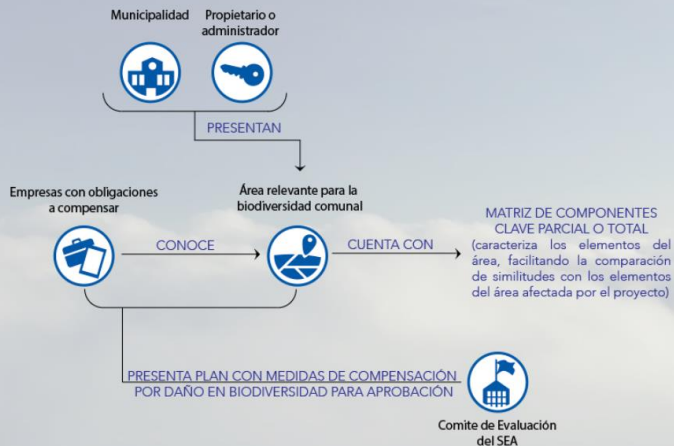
Municipalidad

Propietario o administrador

PRESENTAN

Empresas con obligaciones a compensar

Área relevante para la biodiversidad comunal

CONOCE

CUENTA CON

MATRIZ DE COMPONENTES CLAVE PARCIAL O TOTAL
(caracteriza los elementos del área, facilitando la comparación de similitudes con los elementos del área afectada por el proyecto)

PRESENTA PLAN CON MEDIDAS DE COMPENSACIÓN POR DAÑO EN BIODIVERSIDAD PARA APROBACIÓN

Comite de Evaluación del SEA